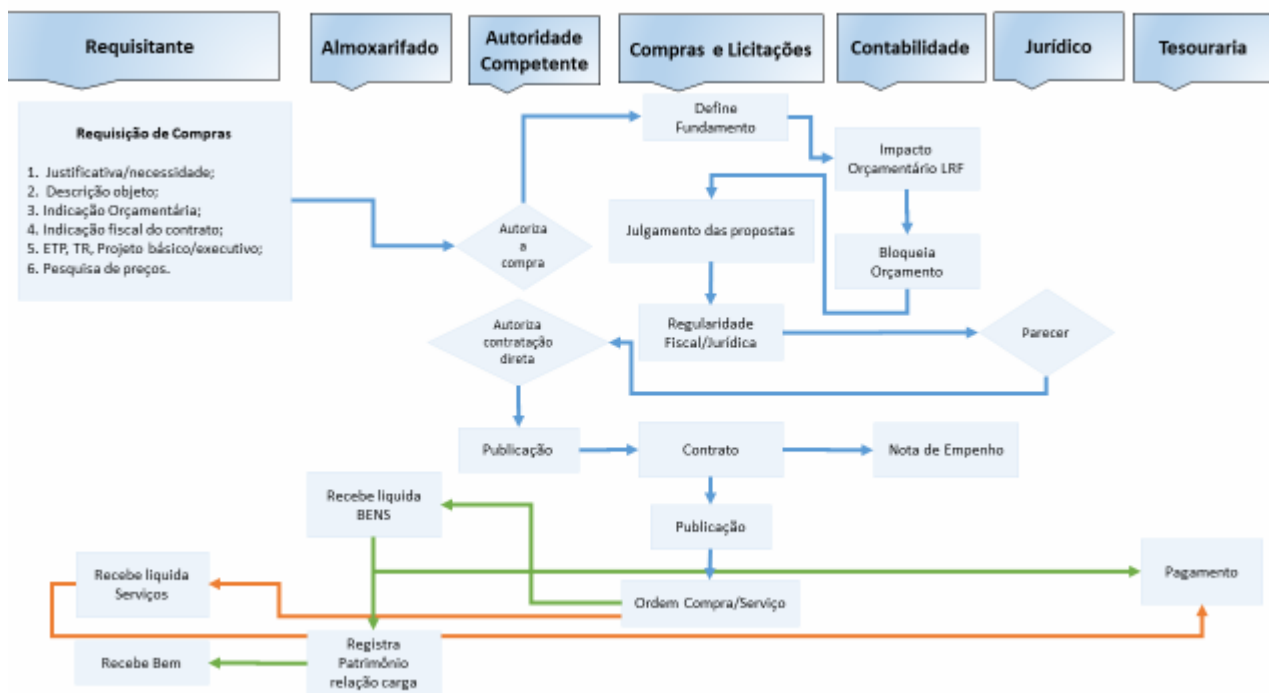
Requisitante

Almoxarifado

Autoridade Competente

Compras e Licitações

Contabilidade

Jurídico

Tesouraria

Requisição de Compras

1. Justificativa/necessidade;
2. Descrição objeto;
3. Indicação Orçamentária;
4. Indicação fiscal do contrato;
5. ETP, TR, Projeto básico/executivo;
6. Pesquisa de preços.

Define Fundamento

Impacto Orçamentário LRF

Autoriza a compra

Julgamento das propostas

Bloqueia Orçamento

Autoriza contratação direta

Regularidade Fiscal/Jurídica

Parecer

Publicação

Contrato

Nota de Empenho

Recebe liquida BENS

Publicação

Recebe liquida Serviços

Pagamento

Ordem Compra/Serviço

Recebe Bem

Registra Patrimônio relação carga